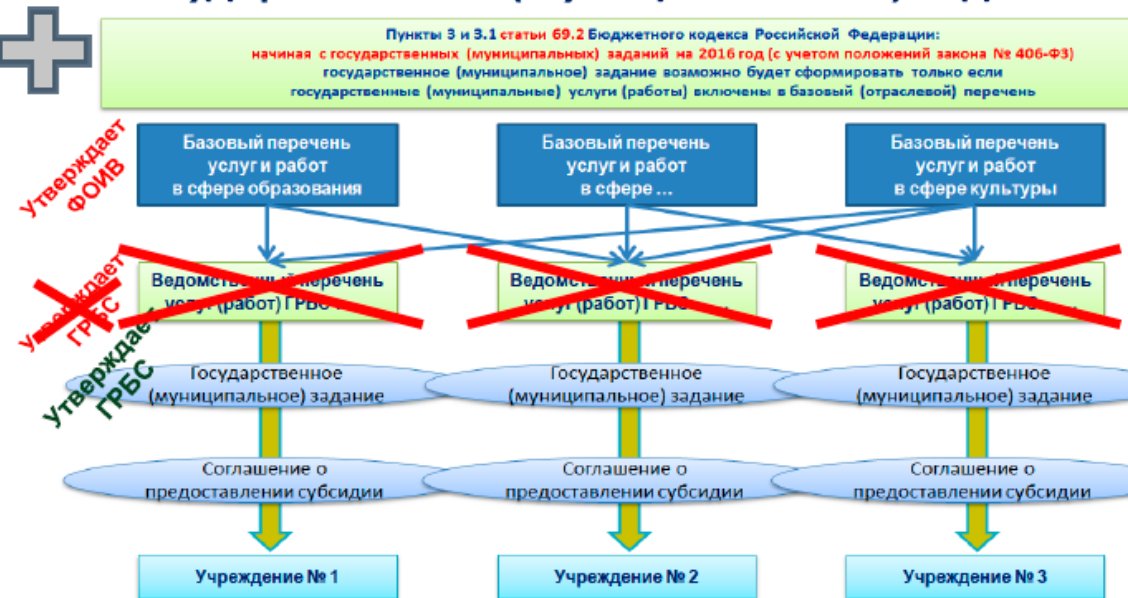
Пункты 3 и 3.1 статьи 69.2 Бюджетного кодекса Российской Федерации:
начиная с государственных (муниципальных) заданий на 2016 год (с учетом положений закона № 406-ФЗ)
государственное (муниципальное) задание возможно будет сформировать только если
государственные (муниципальные) услуги (работы) включены в базовый (отраслевой) перечень

Утверждает ФОИВ

Базовый перечень услуг и работ в сфере образования

Базовый перечень услуг и работ в сфере …

Базовый перечень услуг и работ в сфере культуры

Утверждает ГРБС

Ведомственный перечень услуг (работ) ГРБС …

Ведомственный перечень услуг (работ) ГРБС …

Ведомственный перечень услуг (работ) ГРБС …

Утверждает ГРБС

Государственное (муниципальное) задание

Государственное (муниципальное) задание

Государственное (муниципальное) задание

Соглашение о предоставлении субсидии

Соглашение о предоставлении субсидии

Соглашение о предоставлении субсидии

Учреждение № 1

Учреждение № 2

Учреждение № 3